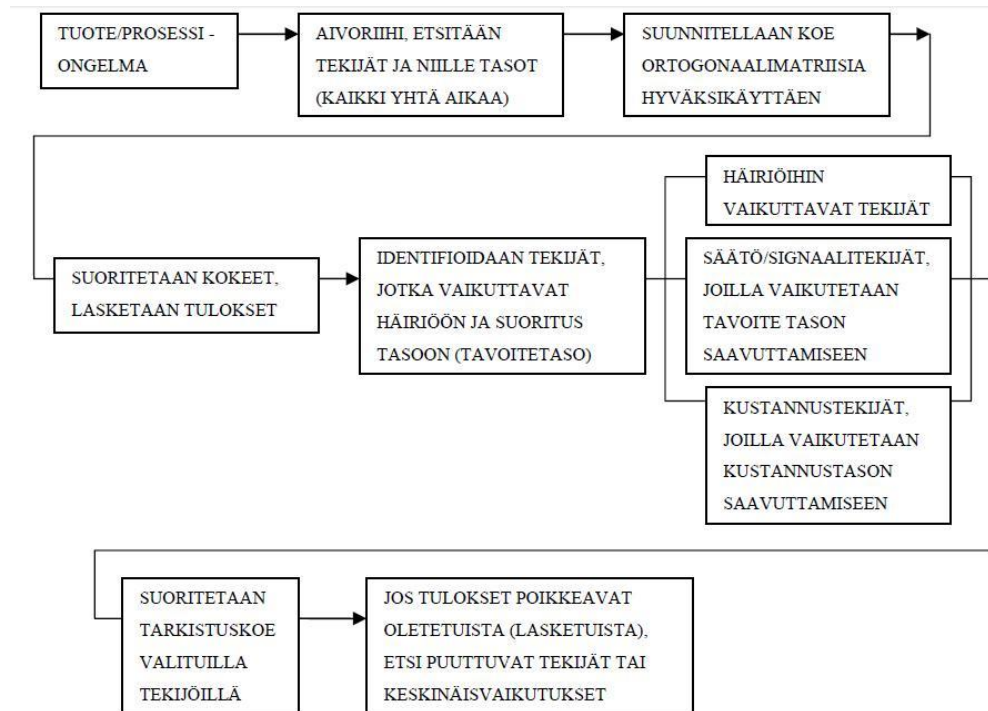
TUOTE/PROSESSI - ONGELMA

AIVORIIHI, ETSITÄÄN TEKIJÄT JA NIILLE TASOT (KAIKKI YHTÄ AIKAA)

SUUNNITELLAAN KOE ORTOGONAALIMATRIISIA HYVÄKSIKÄYTTÄEN

SUORITETAAN KOKEET, LASKETAAN TULOKSET

IDENTIFIOIDAAN TEKIJÄT, JOTKA VAIKUTTAVAT HÄIRIÖÖN JA SUORITUS TASOON (TAVOITETASO)

HÄIRIÖIHIN VAIKUTTAVAT TEKIJÄT

SÄÄTÖ/SIGNAALITEKIJÄT, JOILLA VAIKUTETAAN TAVOITE TASON SAAVUTTAMISEEN

KUSTANNUSTEKIJÄT, JOILLA VAIKUTETAAN KUSTANNUSTASON SAAVUTTAMISEEN

SUORITETAAN TARKISTUSKOE VALITUILLA TEKIJÖILLÄ

JOS TULOKSET POIKKEAVAT OLETETUISTA (LASKETUISTA), ETSI PUUTTUVAT TEKIJÄT TAI KESKINÄISVAIKUTUKSET